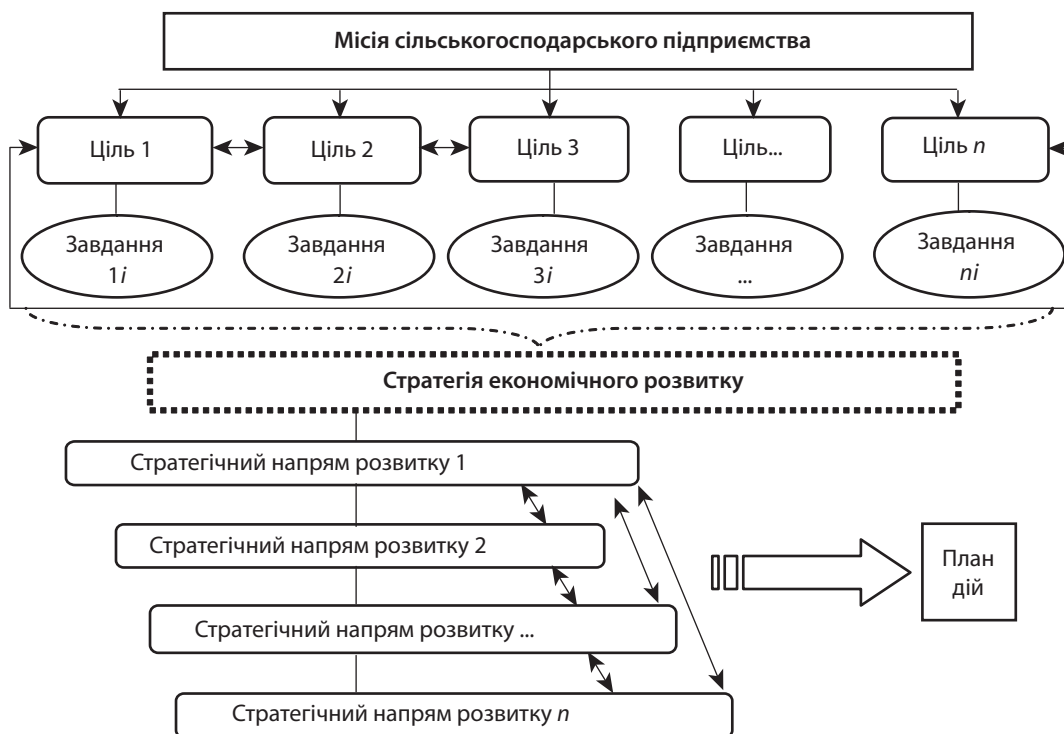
Місія сільськогосподарського підприємства

Ціль 1

Ціль 2

Ціль 3

Ціль...

Ціль *n*

Завдання 1*i*

Завдання 2*i*

Завдання 3*i*

Завдання ...

Завдання *ni*

Стратегія економічного розвитку

Стратегічний напрям розвитку 1

Стратегічний напрям розвитку 2

Стратегічний напрям розвитку ...

Стратегічний напрям розвитку *n*

План дій